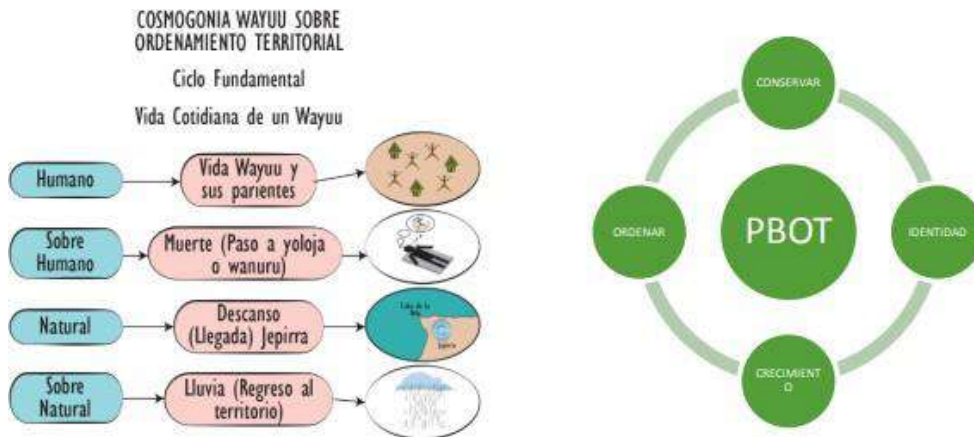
COSMOGONIA WAYUU SOBRE ORDENAMIENTO TERRITORIAL

Ciclo Fundamental

Vida Cotidiana de un Wayuu

Humano

Vida Wayuu y sus parientes

Sobre Humano

Muerte (Paso a yoloja o wanuru)

Natural

Descanso (Llegada) Jepirra

Cabo de la Vela

Jepirra

Sobre Natural

Lluvia (Regreso al territorio)

CONSERVAR

ORDENAR

PBOT

IDENTIDAD

CRECIMIENT O